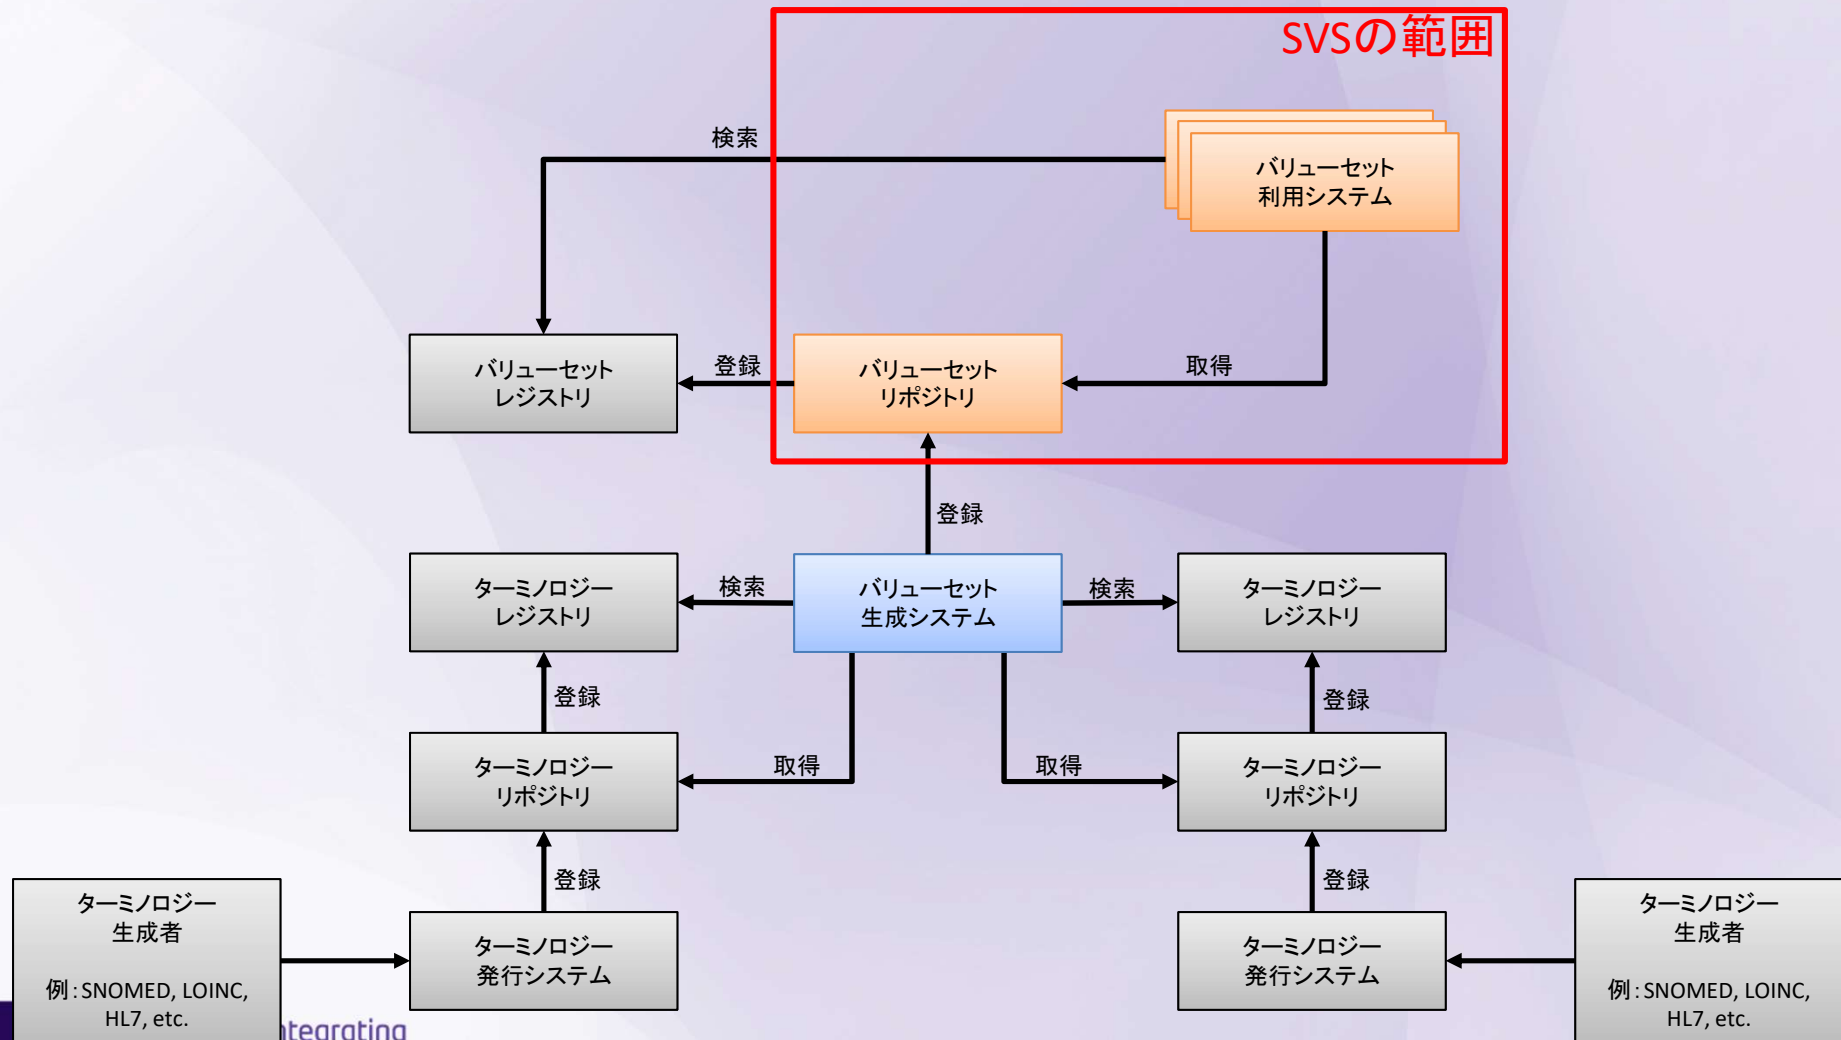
SVSの範囲

検索

バリューセット
利用システム

バリューセット
レジストリ

登録

バリューセット
リポジトリ

取得

登録

ターミノロジー
レジストリ

検索

バリューセット
生成システム

検索

ターミノロジー
レジストリ

登録

登録

ターミノロジー
リポジトリ

取得

取得

ターミノロジー
リポジトリ

登録

登録

ターミノロジー
生成者

例：SNOMED, LOINC, HL7, etc.

ターミノロジー
発行システム

ターミノロジー
発行システム

ターミノロジー
生成者

例：SNOMED, LOINC, HL7, etc.

ntegrating